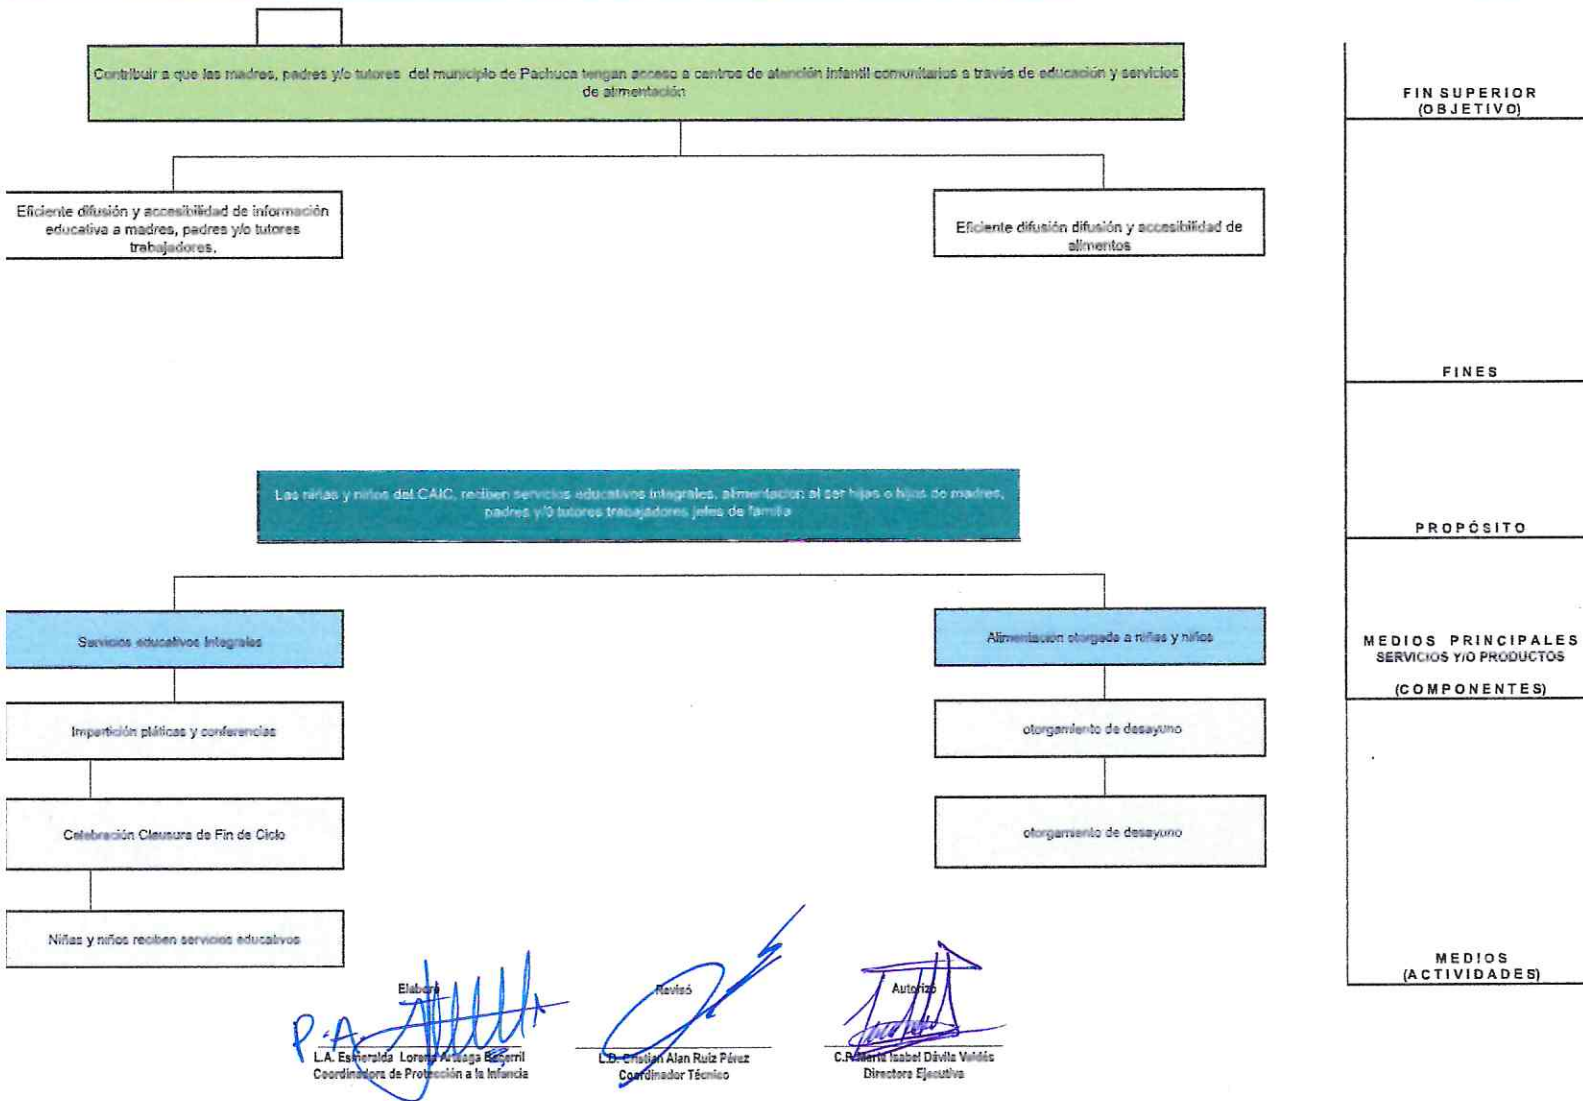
Contribuir a que las madres, padres y/o tutores del municipio de Pachuca tengan acceso a centros de atención infantil comunitarios a través de educación y servicios de alimentación

FIN SUPERIOR (OBJETIVO)

Eficiente difusión y accesibilidad de información educativa a madres, padres y/o tutores trabajadores.

Eficiente difusión difusión y accesibilidad de alimentos

FINES

Las niñas y niños del CAIC, reciben servicios educativos integrales, alimentación al ser hijas o hijos de madres, padres y/o tutores trabajadores jefes de familia

PROPÓSITO

Servicios educativos integrales

Alimentación otorgada a niñas y niños

MEDIOS PRINCIPALES
SERVICIOS Y/O PRODUCTOS
(COMPONENTES)

Impartición pláticas y conferencias

otorgamiento de desayuno

Celebración Clausura de Fin de Ciclo

otorgamiento de desayuno

Niñas y niños reciben servicios educativos

MEDIOS (ACTIVIDADES)

Elaboró
P.A.
L.A. Esmeralda Lorena Arteaga Becerril
Coordinadora de Protección a la Infancia

Revisó
L.D. Cristian Alan Ruiz Pérez
Coordinador Técnico

Autorizó
C.P. María Isabel Dávila Valdés
Directora Ejecutiva